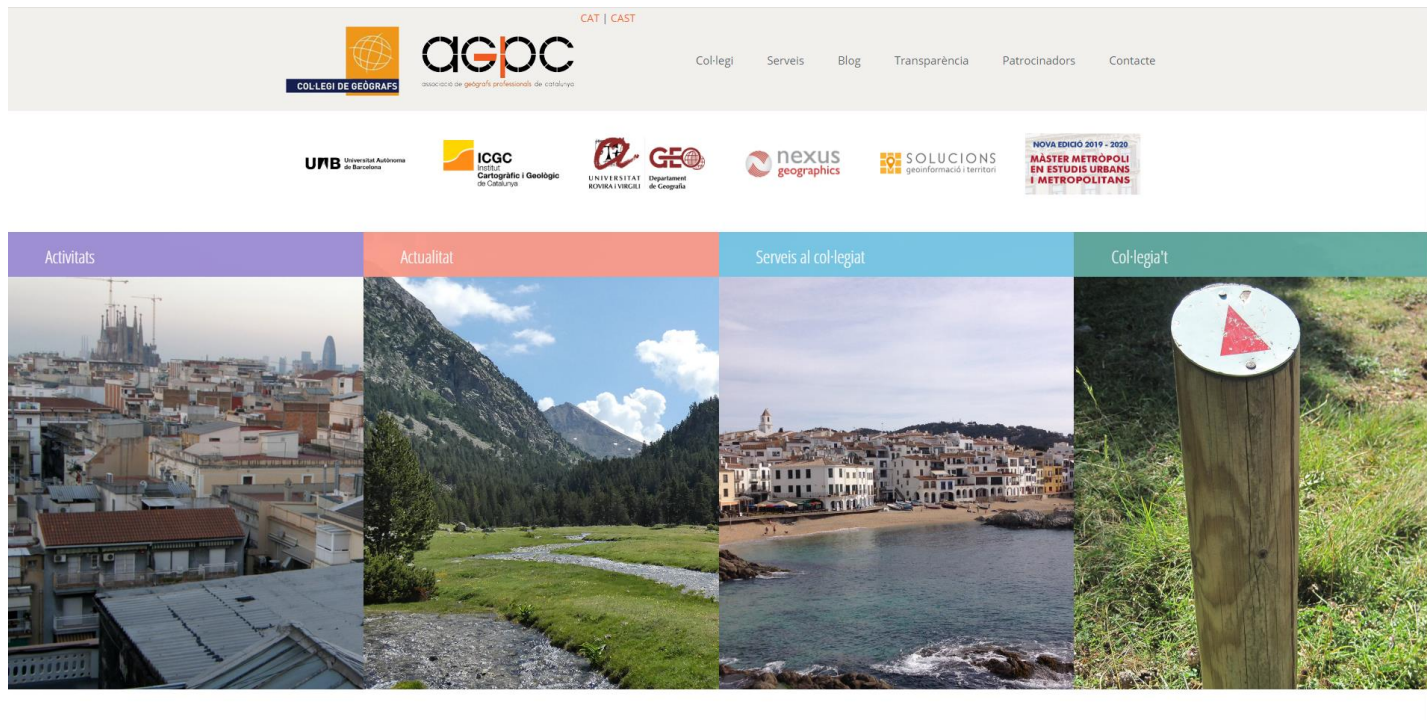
CAT | CAST

COL·LEGI DE GEÒGRAFS

agpc
associació de geògrafs professionals de catalunya

Col·legi Serveis Blog Transparència Patrocinadors Contacte

UAB Universitat Autònoma de Barcelona

ICGC Institut Cartogràfic i Geològic de Catalunya

UNIVERSITAT ROVIRA I VIRGILI GEO Departament de Geografia

nexus geographics

SOLUCIONS geoinformació i territori

NOVA EDICIÓ 2019 - 2020
MÀSTER METRÒPOLI EN ESTUDIS URBANS I METROPOLITANS

Activitats

Actualitat

Serveis al col·legiat

Col·legia't